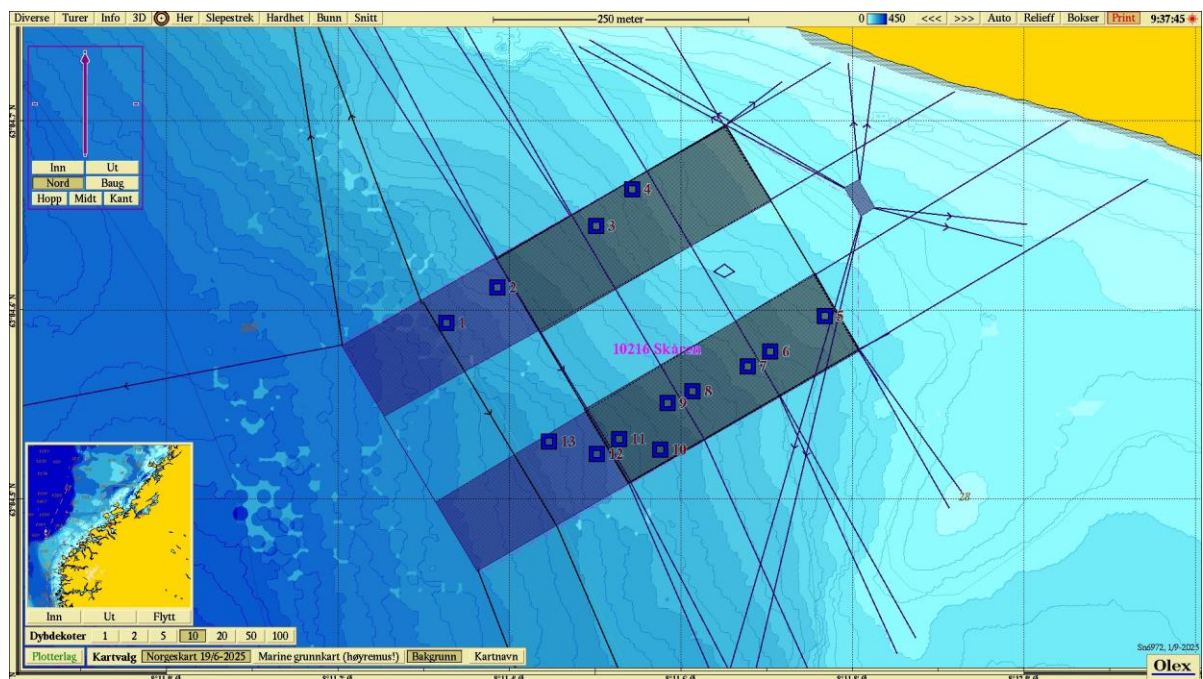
Diverse | Turer | Info | 3D | Her | Slepestrek | Hardhet | Bunn | Snitt

250 meter

0 450 <<< >>> Auto Relieff Bokser Print 9:37:45

Inn Ut
Nord Baug
Hopp Midt Kant

4
3
2
1
5
10216 Skårem
6
7
8
9
11
13
12
10
28

Inn Ut Flytt

Dybdekoter 1 2 5 10 20 50 100

Plotterlag Kartvalg Norgeskart 19/6-2025 Marine grunnkart (høyremus!) Bakgrunn Kartnavn

Snd972, 1/9-2025
Olex